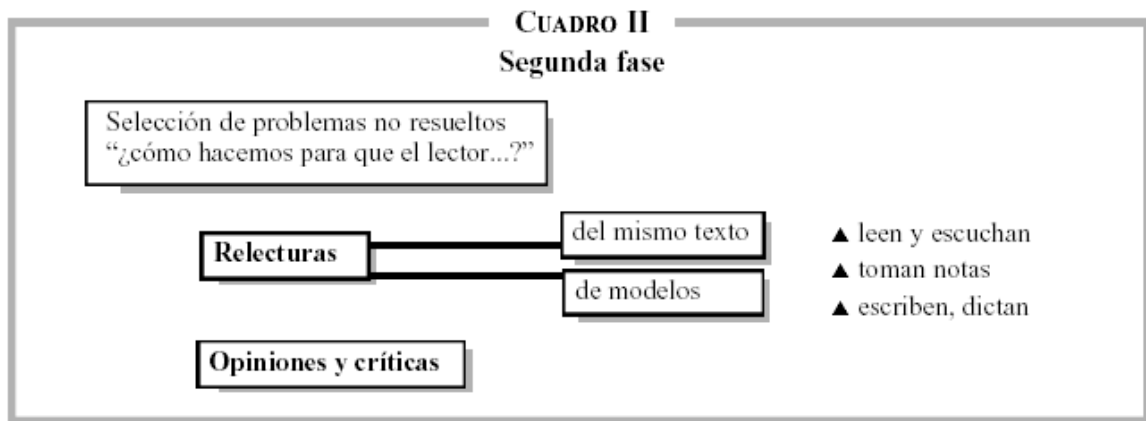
CUADRO II
Segunda fase

Selección de problemas no resueltos
"¿cómo hacemos para que el lector...?"

Relecturas

del mismo texto

de modelos

▲ leen y escuchan
▲ toman notas
▲ escriben, dictan

Opiniones y críticas